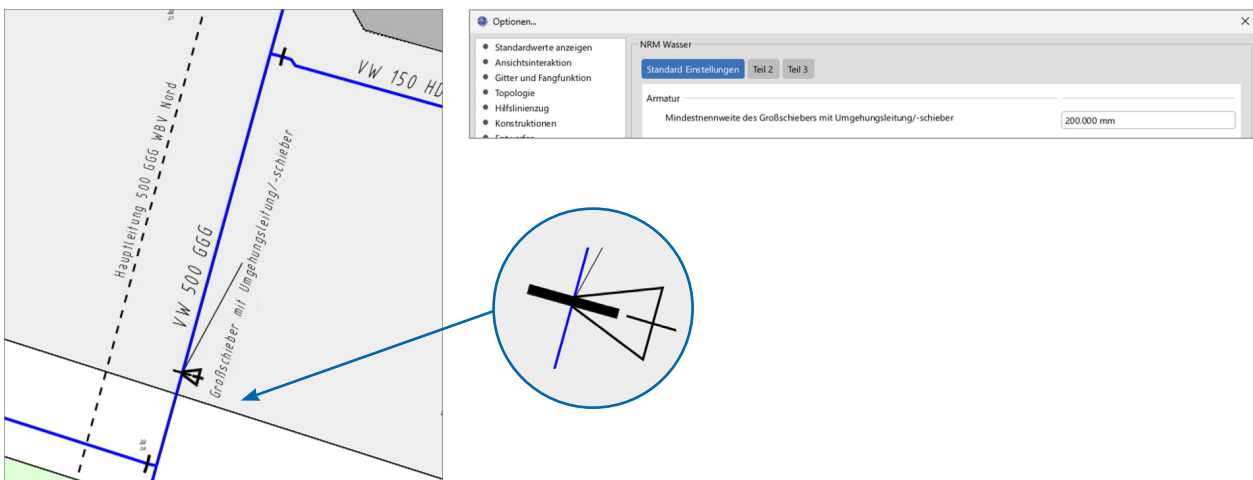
Hauptleitung 500 GGG WBV Nord

VW 150 HD

VW 500 GGG

Großschieber mit Umgehungsleitung/-schieber

Optionen...

Standardwerte anzeigen
Ansichtsinteraktion
Gitter und Fangfunktion
Topologie
Hilfslinienzug
Konstruktionen
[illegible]

NRM Wasser

Standard Einstellungen
Teil 2
Teil 3

Armatur

Mindestnennweite des Großschiebers mit Umgehungsleitung/-schieber
200.000 mm